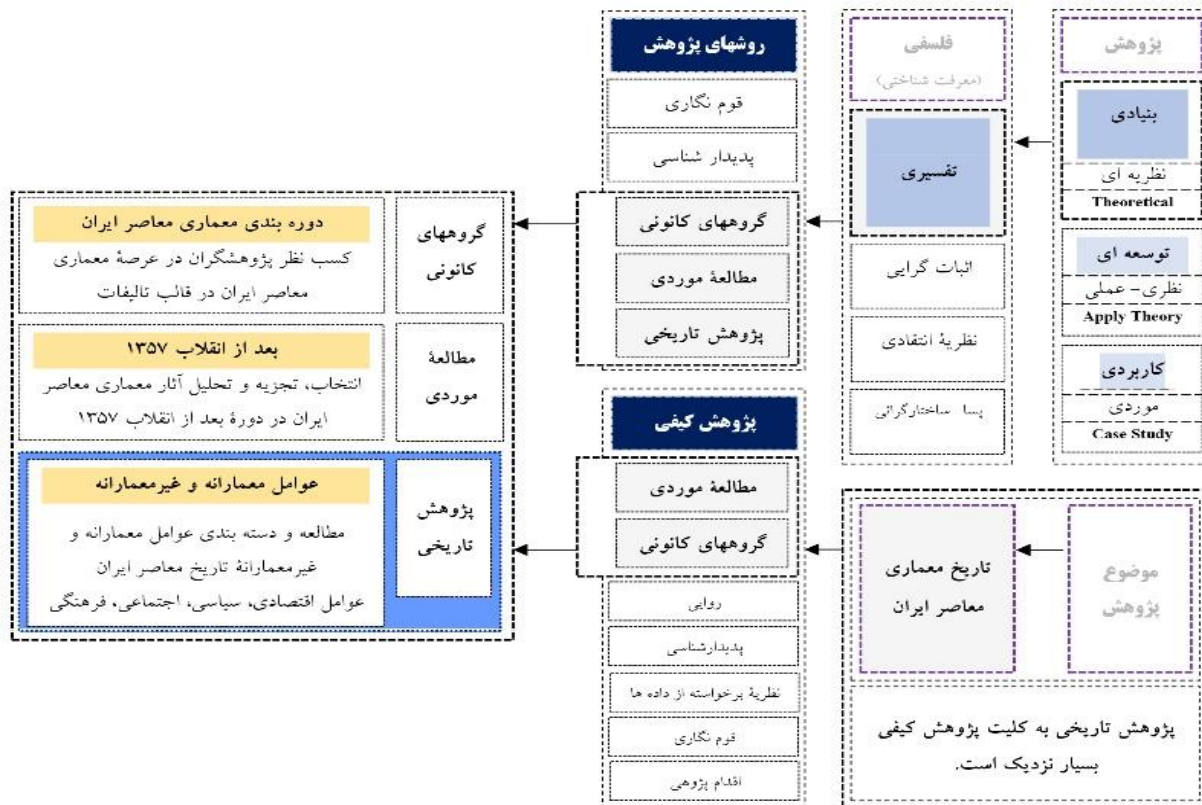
پژوهش

بنیادی
نظریه ای
Theoretical

توسعه ای
نظری- عملی
Apply Theory

کاربردی
موردی
Case Study

فلسفی
(معرفت شناختی)

تفسیری

اثبات گرایی

نظریهٔ انتقادی

پسا ساختارگرائی

روشهای پژوهش

قوم نگاری

پدیدار شناسی

گروههای کانونی

مطالعهٔ موردی

پژوهش تاریخی

گروههای کانونی

دوره بندی معماری معاصر ایران
کسب نظر پژوهشگران در عرصهٔ معماری معاصر ایران در قالب تالیفات

مطالعهٔ موردی

بعد از انقلاب ۱۳۵۷
انتخاب، تجزیه و تحلیل آثار معماری معاصر ایران در دورهٔ بعد از انقلاب ۱۳۵۷

پژوهش تاریخی

عوامل معمارانه و غیرمعمارانه
مطالعه و دسته بندی عوامل معمارانه و غیرمعمارانهٔ تاریخ معاصر ایران
عوامل اقتصادی، سیاسی، اجتماعی، فرهنگی

پژوهش کیفی

مطالعهٔ موردی

گروههای کانونی

روایی

پدیدارشناسی

نظریهٔ برخواسته از داده ها

قوم نگاری

اقدام پژوهی

موضوع پژوهش

تاریخ معماری معاصر ایران

پژوهش تاریخی به کلیت پژوهش کیفی بسیار نزدیک است.